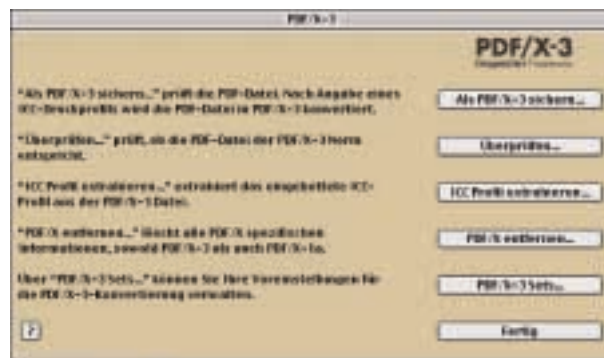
PDF/X-3

PDF/X-3

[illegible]

"Als PDF/X-3 sichern..." prüft die PDF-Datei. Nach Angabe eines ICC-Druckprofils wird die PDF-Datei in PDF/X-3 konvertiert.

Als PDF/X-3 sichern...

"Überprüfen..." prüft, ob die PDF-Datei der PDF/X-3 Norm entspricht.

Überprüfen...

"ICC Profil extrahieren..." extrahiert das eingebettete ICC-Profil aus der PDF/X-3 Datei.

ICC Profil extrahieren...

"PDF/X entfernen..." löscht alle PDF/X spezifischen Informationen, sowohl PDF/X-3 als auch PDF/X-1a.

PDF/X entfernen...

Über "PDF/X-3 Sets..." können Sie Ihre Voreinstellungen für die PDF/X-3-Konvertierung verwalten.

PDF/X-3 Sets...

?

Fertig